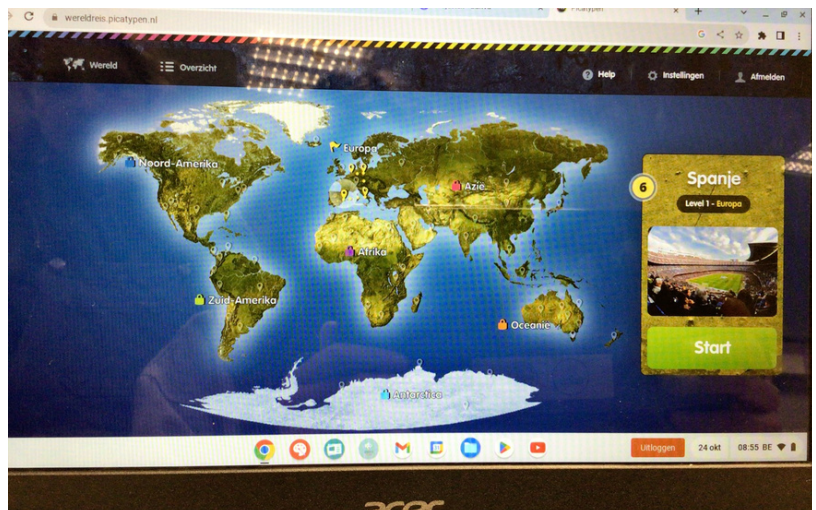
wereldreis.picatypen.nl

Wereld
Overzicht
Help
Instellingen
Afmelden

Noord-Amerika
Europa
Azië
Afrika
Zuid-Amerika
Oceanië
Antarctica

6
Spanje
Level 1 - Europa
Start

Uitloggen
24 okt
08:55 BE

acer